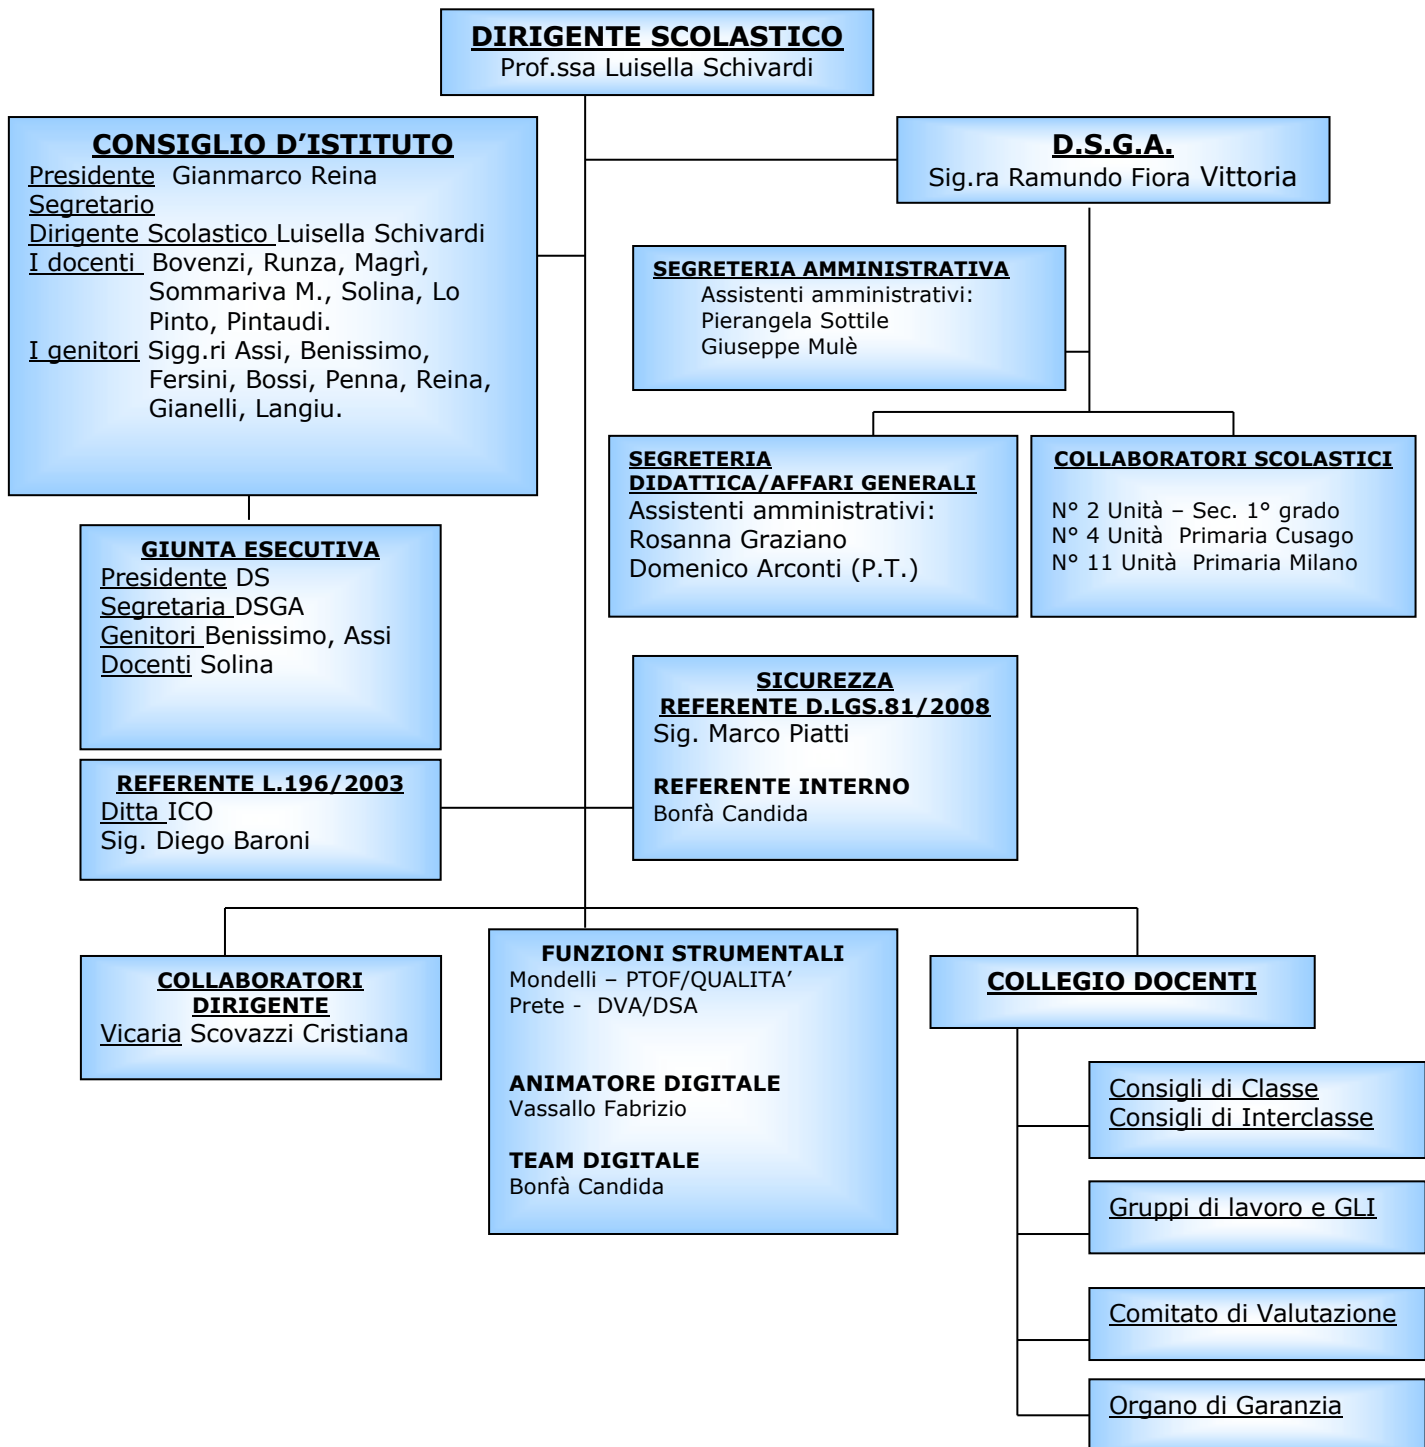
DIRIGENTE SCOLASTICO
Prof.ssa Luisella Schivardi

CONSIGLIO D'ISTITUTO
Presidente Gianmarco Reina
Segretario
Dirigente Scolastico Luisella Schivardi
I docenti Bovenzi, Runza, Magrì, Sommariva M., Solina, Lo Pinto, Pintaudi.
I genitori Sigg.ri Assi, Benissimo, Fersini, Bossi, Penna, Reina, Gianelli, Langiu.

D.S.G.A.
Sig.ra Ramundo Fiora Vittoria

SEGRETERIA AMMINISTRATIVA
Assistenti amministrativi:
Pierangela Sottile
Giuseppe Mulè

SEGRETERIA DIDATTICA/AFFARI GENERALI
Assistenti amministrativi:
Rosanna Graziano
Domenico Arconti (P.T.)

COLLABORATORI SCOLASTICI
N° 2 Unità – Sec. 1° grado
N° 4 Unità Primaria Cusago
N° 11 Unità Primaria Milano

GIUNTA ESECUTIVA
Presidente DS
Segretaria DSGA
Genitori Benissimo, Assi
Docenti Solina

SICUREZZA
REFERENTE D.LGS.81/2008
Sig. Marco Piatti

REFERENTE INTERNO
Bonfà Candida

REFERENTE L.196/2003
Ditta ICO
Sig. Diego Baroni

COLLABORATORI DIRIGENTE
Vicaria Scovazzi Cristiana

FUNZIONI STRUMENTALI
Mondelli – PTOF/QUALITA'
Prete - DVA/DSA

ANIMATORE DIGITALE
Vassallo Fabrizio

TEAM DIGITALE
Bonfà Candida

COLLEGIO DOCENTI

Consigli di Classe
Consigli di Interclasse

Gruppi di lavoro e GLI

Comitato di Valutazione

Organo di Garanzia